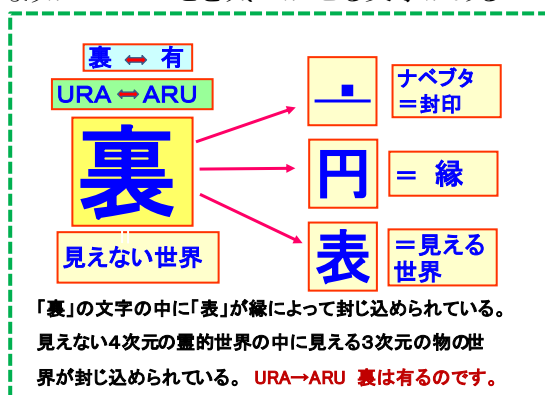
裏 ⟺ 有

URA ⟺ ARU

裏

見えない世界

亠

ナベブタ
＝封印

円

＝ 縁

表

＝見える世界

「裏」の文字の中に「表」が縁によって封じ込められている。見えない4次元の霊的世界の中に見える3次元の物の世界が封じ込められている。 URA→ARU 裏は有るのです。